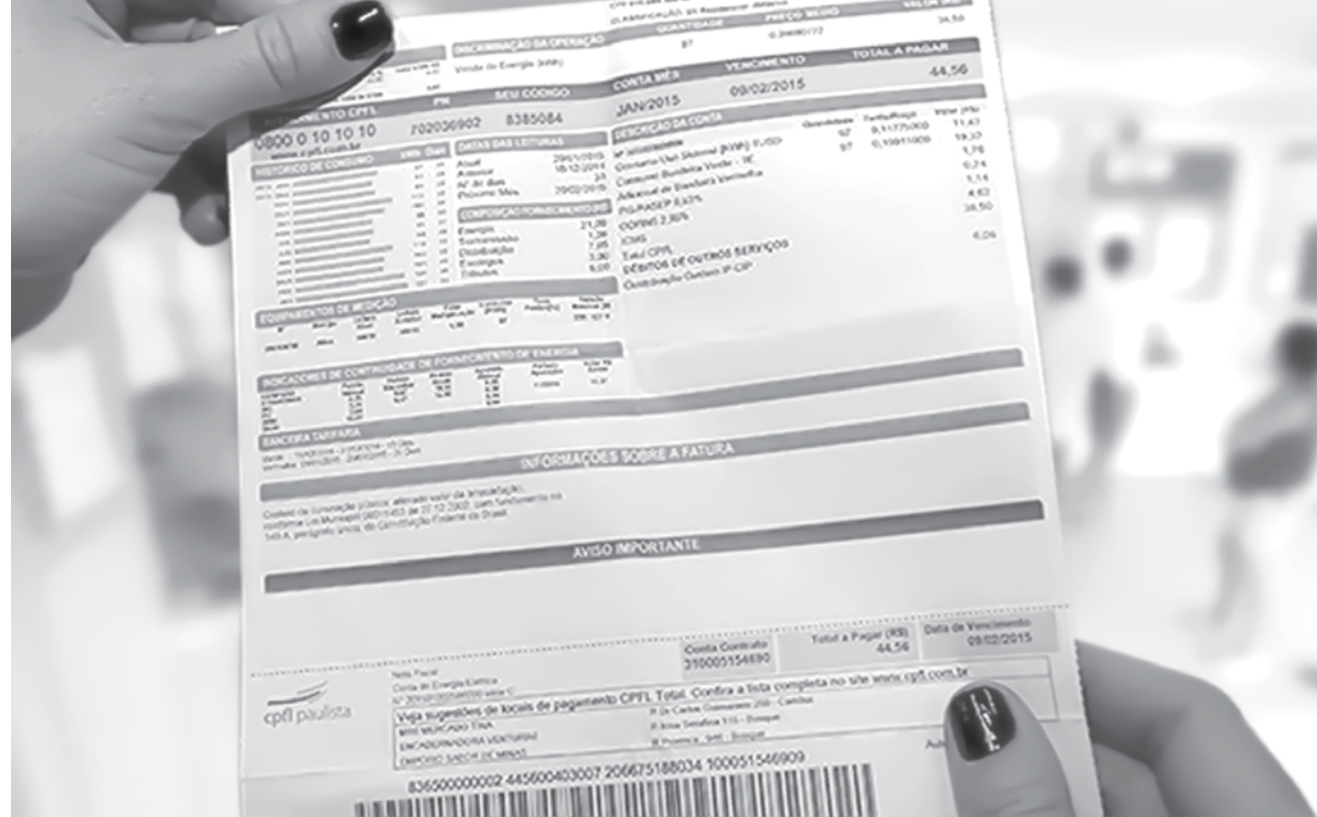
CLASSIFICAÇÃO: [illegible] Residencial
QUANTIDADE PREÇO MÉDIO VALOR (R$)
DISCRIMINAÇÃO DA OPERAÇÃO
Venda de Energia (kWh) 87 0,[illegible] 34,56

CONTA MÊS VENCIMENTO TOTAL A PAGAR
JAN/2015 09/02/2015 44,56

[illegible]MENTO CPFL PN SEU CÓDIGO
0800 0 10 10 10 702036902 8385084
www.cpfl.com.br

HISTÓRICO DE CONSUMO
DATAS DAS LEITURAS
Atual 29/01/2015
Anterior 18/12/2014
Nº de dias 33
Próxima Mês 27/02/2015

COMPOSIÇÃO FORNECIMENTO (R$)
Energia 21,09
Transmissão 1,39
Distribuição 7,95
Encargos 3,30
Tributos 6,06

DESCRIÇÃO DA CONTA Quantidade Tarifa/Preço Valor (R$)
Nº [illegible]
Consumo Uso Sistema [KWh]-TUSD 87 0,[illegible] 11,47
Consumo Bandeira Verde - TE 87 0,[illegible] 19,37
Adicional de Bandeira Vermelha 1,78
PIS-PASEP 0,63% 0,74
COFINS 2,86% 1,14
ICMS 4,62
Total CPFL 38,50
DÉBITOS DE OUTROS SERVIÇOS
Contribuição Custeio IP-CIP 6,06

EQUIPAMENTOS DE MEDIÇÃO

INDICADORES DE CONTINUIDADE DE FORNECIMENTO DE ENERGIA

BANDEIRA TARIFÁRIA
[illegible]

INFORMAÇÕES SOBRE A FATURA

Custeio da iluminação pública: alterado valor de arrecadação, conforme Lei Municipal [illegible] de 27.12.2002, com fundamento no 149-A, parágrafo único, da Constituição Federal do Brasil.

AVISO IMPORTANTE

Conta Contrato 3100051546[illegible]
Total a Pagar (R$) 44,56
Data de Vencimento 09/02/2015

cpfl paulista
Nota Fiscal
Conta de Energia Elétrica
Nº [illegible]
Veja sugestões de locais de pagamento CPFL Total. Confira a lista completa no site www.cpfl.com.br
MINI MERCADO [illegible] R Dr Carlos Guimarães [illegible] - Cambuí
ENCADERNADORA VENTURINI R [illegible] - Bosque
EMPÓRIO SABOR DE MINAS R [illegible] - Bosque
Au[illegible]

836500000002 445600403007 206675188034 100051546909